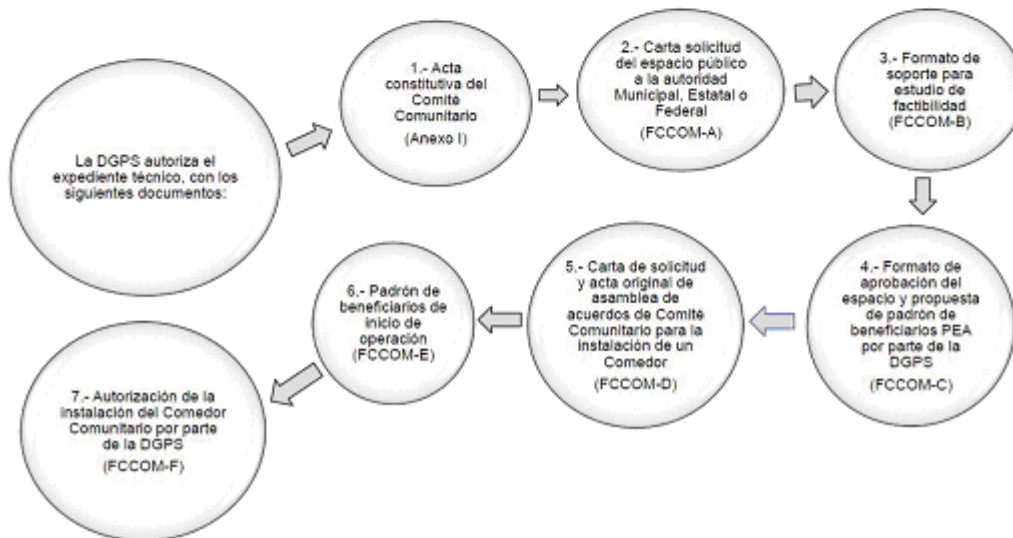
La DGPS autoriza el expediente técnico, con los siguientes documentos:

1.- Acta constitutiva del Comite Comunitario

(Anexo I)

2.- Carta solicitud del espacio público a la autoridad Municipal, Estatal o Federal

(FCCOM-A)

3.- Formato de soporte para estudio de factibilidad

(FCCOM-B)

4.- Formato de aprobación del espacio y propuesta de padrón de beneficiarios PEA por parte de la DGPS

(FCCOM-C)

5.- Carta de solicitud y acta original de asamblea de acuerdos de Comité Comunitario para la instalación de un Comedor

(FCCOM-D)

6.- Padrón de beneficiarios de inicio de operación

(FCCOM-E)

7.- Autorización de la instalación del Comedor Comunitario por parte de la DGPS

(FCCOM-F)